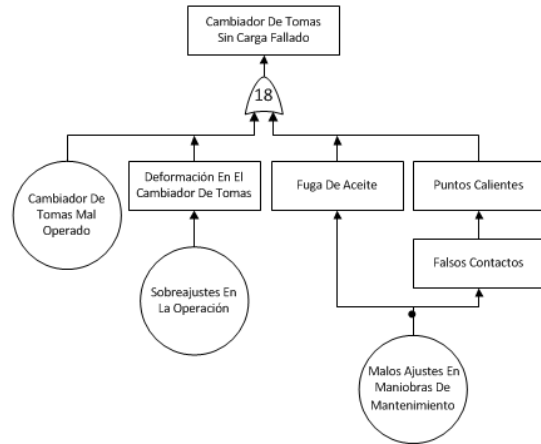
Cambiador De Tomas Sin Carga Fallado

18

Cambiador De Tomas Mal Operado

Deformación En El Cambiador De Tomas

Fuga De Aceite

Puntos Calientes

Falsos Contactos

Sobreajustes En La Operación

Malos Ajustes En Maniobras De Mantenimiento